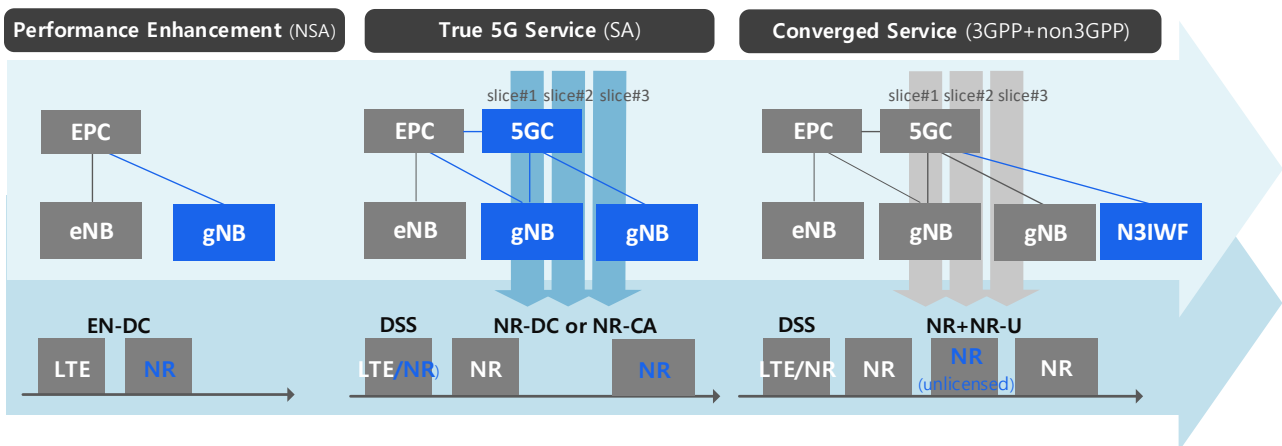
Performance Enhancement (NSA)

True 5G Service (SA)

Converged Service (3GPP+non3GPP)

EPC

eNB

gNB

EN-DC

LTE

NR

slice#1 slice#2 slice#3

EPC

5GC

eNB

gNB

gNB

DSS

NR-DC or NR-CA

LTE/NR)

NR

NR

slice#1 slice#2 slice#3

EPC

5GC

eNB

gNB

gNB

N3IWF

DSS

NR+NR-U

LTE/NR

NR

NR (unlicensed)

NR